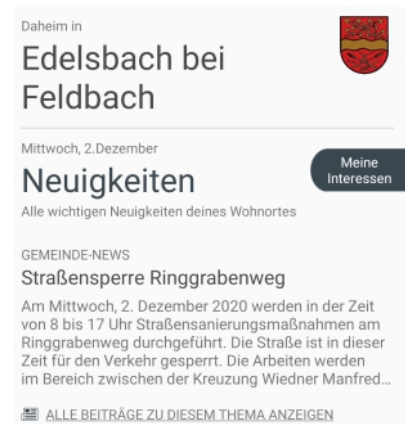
Daheim in

Edelsbach bei Feldbach

Mittwoch, 2.Dezember

Meine Interessen

Neuigkeiten

Alle wichtigen Neuigkeiten deines Wohnortes

GEMEINDE-NEWS

Straßensperre Ringgrabenweg

Am Mittwoch, 2. Dezember 2020 werden in der Zeit von 8 bis 17 Uhr Straßensanierungsmaßnahmen am Ringgrabenweg durchgeführt. Die Straße ist in dieser Zeit für den Verkehr gesperrt. Die Arbeiten werden im Bereich zwischen der Kreuzung Wiedner Manfred...

ALLE BEITRÄGE ZU DIESEM THEMA ANZEIGEN